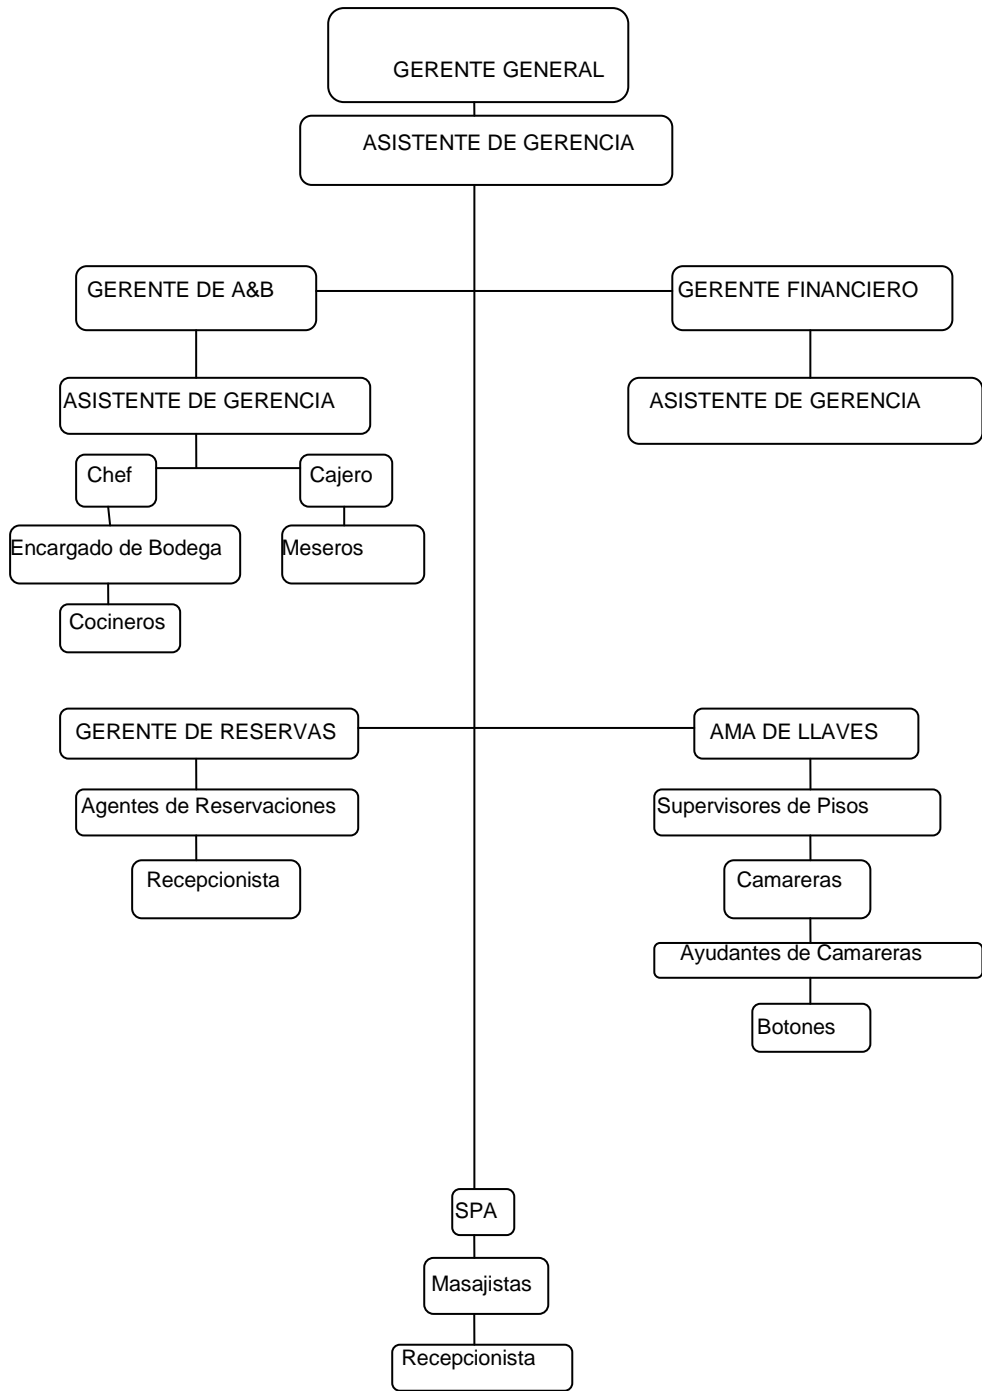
GERENTE GENERAL

ASISTENTE DE GERENCIA

GERENTE DE A&B

GERENTE FINANCIERO

ASISTENTE DE GERENCIA

ASISTENTE DE GERENCIA

Chef

Cajero

Encargado de Bodega

Meseros

Cocineros

GERENTE DE RESERVAS

AMA DE LLAVES

Agentes de Reservaciones

Supervisores de Pisos

Recepcionista

Camareras

Ayudantes de Camareras

Botones

SPA

Masajistas

Recepcionista